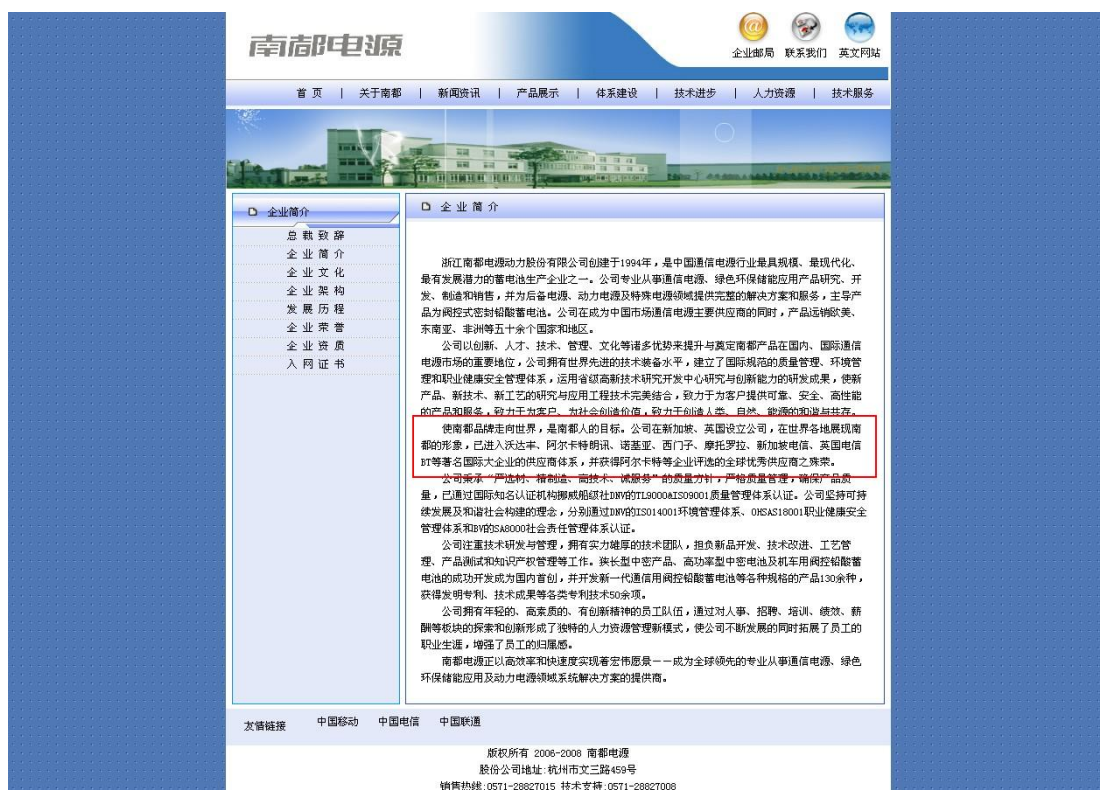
南都电源

企业邮局 联系我们 英文网站

首 页 | 关于南都 | 新闻资讯 | 产品展示 | 体系建设 | 技术进步 | 人力资源 | 技术服务

企业简介

总 裁 致 辞
企 业 简 介
企 业 文 化
企 业 架 构
发 展 历 程
企 业 荣 誉
企 业 资 质
入 网 证 书

企 业 简 介

浙江南都电源动力股份有限公司创建于1994年，是中国通信电源行业最具规模、最现代化、最有发展潜力的蓄电池生产企业之一。公司专业从事通信电源、绿色环保储能应用产品研究、开发、制造和销售，并为后备电源、动力电源及特殊电源领域提供完整的解决方案和服务，主导产品为阀控式密封铅酸蓄电池。公司在成为中国市场通信电源主要供应商的同时，产品远销欧美、东南亚、非洲等五十余个国家和地区。

公司以创新、人才、技术、管理、文化等诸多优势来提升与奠定南都产品在国内、国际通信电源市场的重要地位，公司拥有世界先进的技术装备水平，建立了国际规范的质量管理、环境管理和职业健康安全管理体系，运用省级高新技术研究开发中心研究与创新能力的研发成果，使新产品、新技术、新工艺的研究与应用工程技术完美结合，致力于为客户提供可靠、安全、高性能的产品和服务，致力于为客户、为社会创造价值，致力于创造人类、自然、能源的和谐与共存。

使南都品牌走向世界，是南都人的目标。公司在新加坡、英国设立公司，在世界各地展现南都的形象，已进入沃达丰、阿尔卡特朗讯、诺基亚、西门子、摩托罗拉、新加坡电信、英国电信BT等著名国际大企业的供应商体系，并获得阿尔卡特等企业评选的全球优秀供应商之殊荣。

公司秉承"严选材、精制造、高技术、诚服务"的质量方针，严格质量管理，确保产品质量，已通过国际知名认证机构挪威船级社DNV的TL9000&ISO9001质量管理体系认证。公司坚持可持续发展及和谐社会构建的理念，分别通过DNV的ISO14001环境管理体系、OHSAS18001职业健康安全管理体系和BV的SA8000社会责任管理体系认证。

公司注重技术研发与管理，拥有实力雄厚的技术团队，担负新品开发、技术改进、工艺管理、产品测试和知识产权管理等工作。狭长型中密产品、高功率型中密电池及机车用阀控铅酸蓄电池的成功开发成为国内首创，并开发新一代通信用阀控铅酸蓄电池等各种规格的产品130余种，获得发明专利、技术成果等各类专利技术50余项。

公司拥有年轻的、高素质的、有创新精神的员工队伍，通过对人事、招聘、培训、绩效、薪酬等板块的探索和创新形成了独特的人力资源管理新模式，使公司不断发展的同时拓展了员工的职业生涯，增强了员工的归属感。

南都电源正以高效率和快速度实现着宏伟愿景——成为全球领先的专业从事通信电源、绿色环保储能应用及动力电源领域系统解决方案的提供商。

友情链接 中国移动 中国电信 中国联通

版权所有 2006-2008 南都电源
股份公司地址:杭州市文三路459号
销售热线:0571-28827015 技术支持:0571-28827008